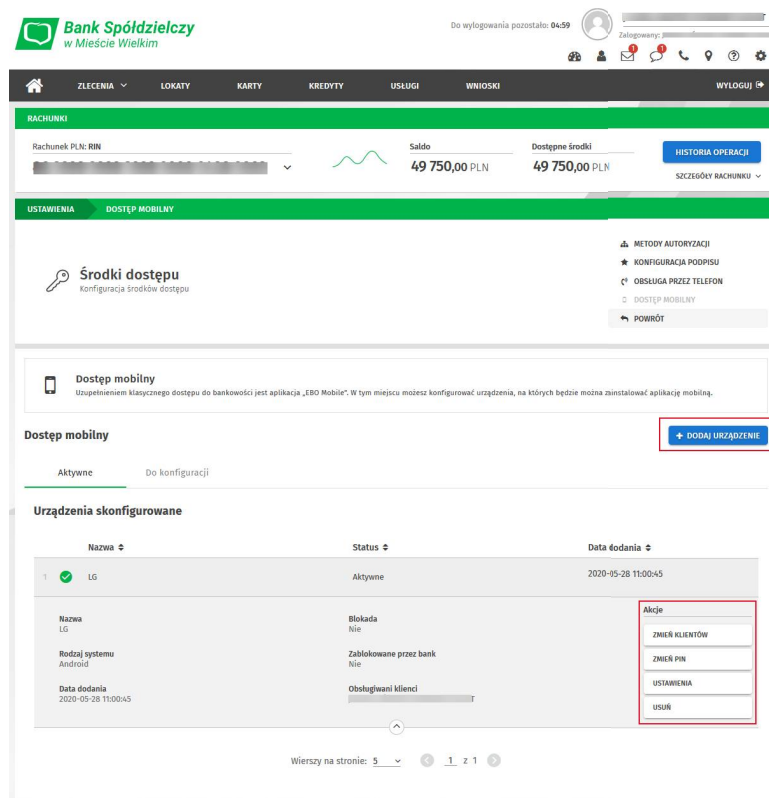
Bank Spółdzielczy
w Mieście Wielkim

Do wylogowania pozostało: 04:59

Zalogowany:

ZLECENIA LOKATY KARTY KREDYTY USŁUGI WNIOSKI WYLOGUJ

RACHUNKI

Rachunek PLN: RIN

Saldo
49 750,00 PLN

Dostępne środki
49 750,00 PLN

HISTORIA OPERACJI

SZCZEGÓŁY RACHUNKU

USTAWIENIA DOSTĘP MOBILNY

Środki dostępu
Konfiguracja środków dostępu

METODY AUTORYZACJI
KONFIGURACJA PODPISU
OBSŁUGA PRZEZ TELEFON
DOSTĘP MOBILNY
POWRÓT

Dostęp mobilny
Uzupełnieniem klasycznego dostępu do bankowości jest aplikacja „EBO Mobile". W tym miejscu możesz konfigurować urządzenia, na których będzie można zainstalować aplikację mobilną.

Dostęp mobilny

+ DODAJ URZĄDZENIE

Aktywne Do konfiguracji

Urządzenia skonfigurowane

| | Nazwa | Status | Data dodania |
|---|---|---|---|
| 1 | LG | Aktywne | 2020-05-28 11:00:45 |

Nazwa
LG

Rodzaj systemu
Android

Data dodania
2020-05-28 11:00:45

Blokada
Nie

Zablokowane przez bank
Nie

Obsługiwani klienci
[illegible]

Akcje
ZMIEŃ KLIENTÓW
ZMIEŃ PIN
USTAWIENIA
USUŃ

Wierszy na stronie: 5 1 z 1